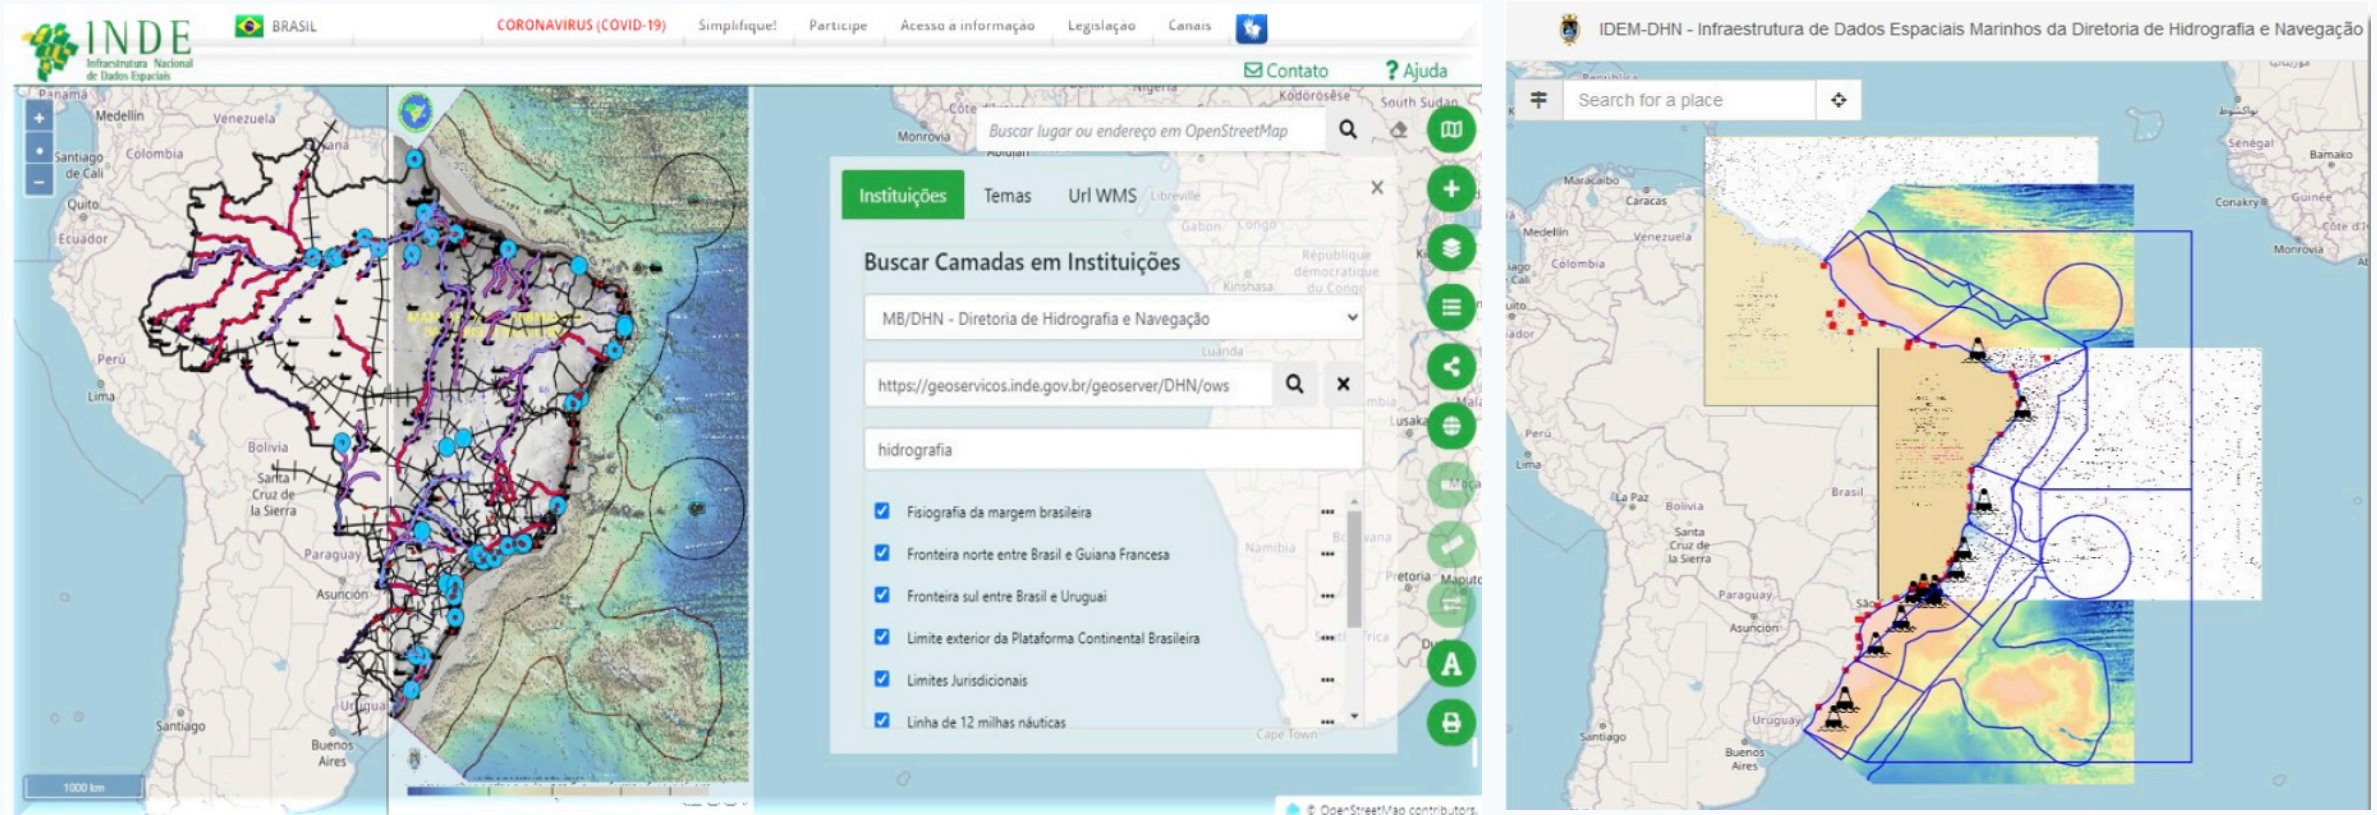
INDE Infraestrutura Nacional de Dados Espaciais

BRASIL

CORONAVIRUS (COVID-19)

Simplifique!

Participe

Acesso à informação

Legislação

Canais

Contato

? Ajuda

Buscar lugar ou endereço em OpenStreetMap

Instituições

Temas

Url WMS

Buscar Camadas em Instituições

MB/DHN - Diretoria de Hidrografia e Navegação

https://geoservicos.inde.gov.br/geoserver/DHN/ows

hidrografia

Fisiografia da margem brasileira

Fronteira norte entre Brasil e Guiana Francesa

Fronteira sul entre Brasil e Uruguai

Limite exterior da Plataforma Continental Brasileira

Limites Jurisdicionais

Linha de 12 milhas náuticas

A

Medellín

Venezuela

Colombia

Santiago de Cali

Quito

Ecuador

Perú

Lima

Bolivia

Santa Cruz de la Sierra

Paraguay

Asunción

Santiago

Buenos Aires

Panamá

Monrovia

Abidjan

Nigeria

Kodorosèse

South Sudan

Libreville

Gabon

Congo

République démocratique du Congo

Kinshasa

Luanda

Lusaka

Namibia

Pretoria

Maputo

Cape Town

1000 km

© OpenStreetMap contributors

IDEM-DHN - Infraestrutura de Dados Espaciais Marinhos da Diretoria de Hidrografia e Navegação

Search for a place

Maracaibo

Caracas

Medellín

Venezuela

Colombia

Perú

Lima

La Paz

Bolivia

Santa Cruz de la Sierra

Brasil

Paraguay

Asunción

Santiago

Uruguay

Buenos Aires

Sénégal

Bamako

Conakry

Guinée

Monrovia